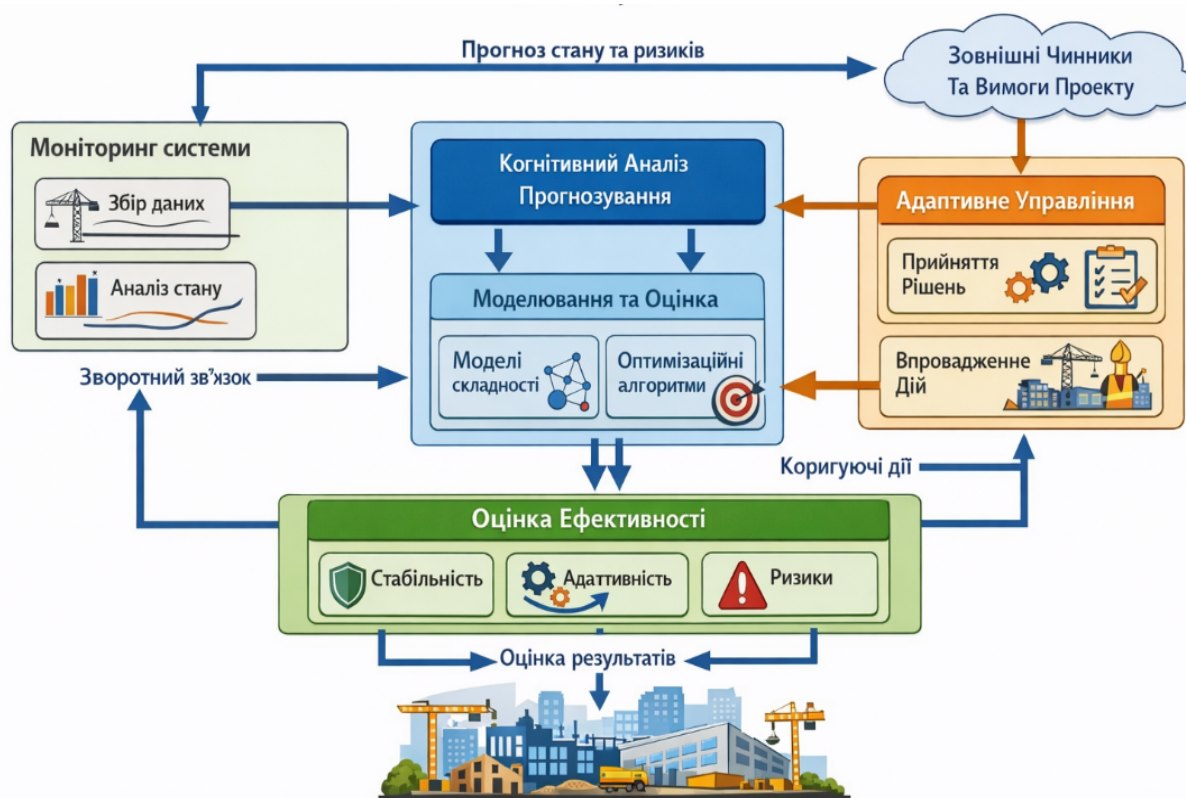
Прогноз стану та ризиків

Зовнішні Чинники Та Вимоги Проекту

Моніторинг системи

Збір даних

Аналіз стану

Когнітивний Аналіз Прогнозування

Моделювання та Оцінка

Моделі складності

Оптимізаційні алгоритми

Адаптивне Управління

Прийняття Рішень

Впровадженне Дій

Зворотний зв'язок

Коригуючі дії

Оцінка Ефективності

Стабільність

Адаттивність

Ризики

Оцінка результатів